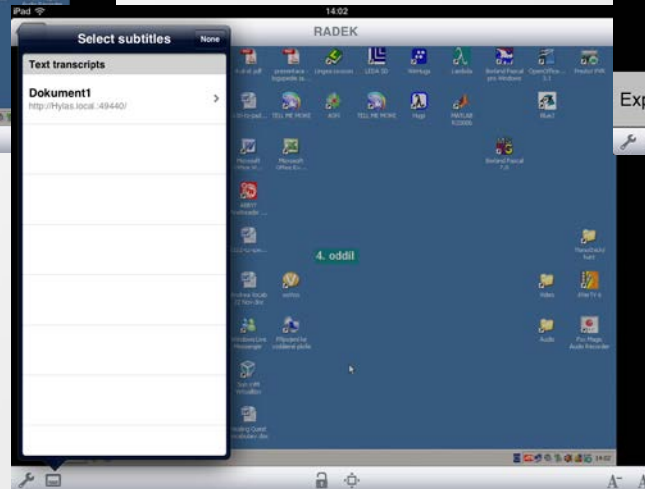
iPad

14:02

RADEK

Select subtitles

None

Text transcripts

Dokument1

http://Hylas.local.:49440/

Exp

LEDA 5D

Lambda

Borland Pascal pro Windows

OpenOffice 3.1

TELL ME MORE

TELL ME MORE

Hugo

MATLAB R2008b

Microsoft Office W...

Microsoft Office Ex...

Borland Pascal 7.0

ABBYY

4. oddil

Video

Audio

Windows Live Messenger

Sun VirtualBox

A⁻

A